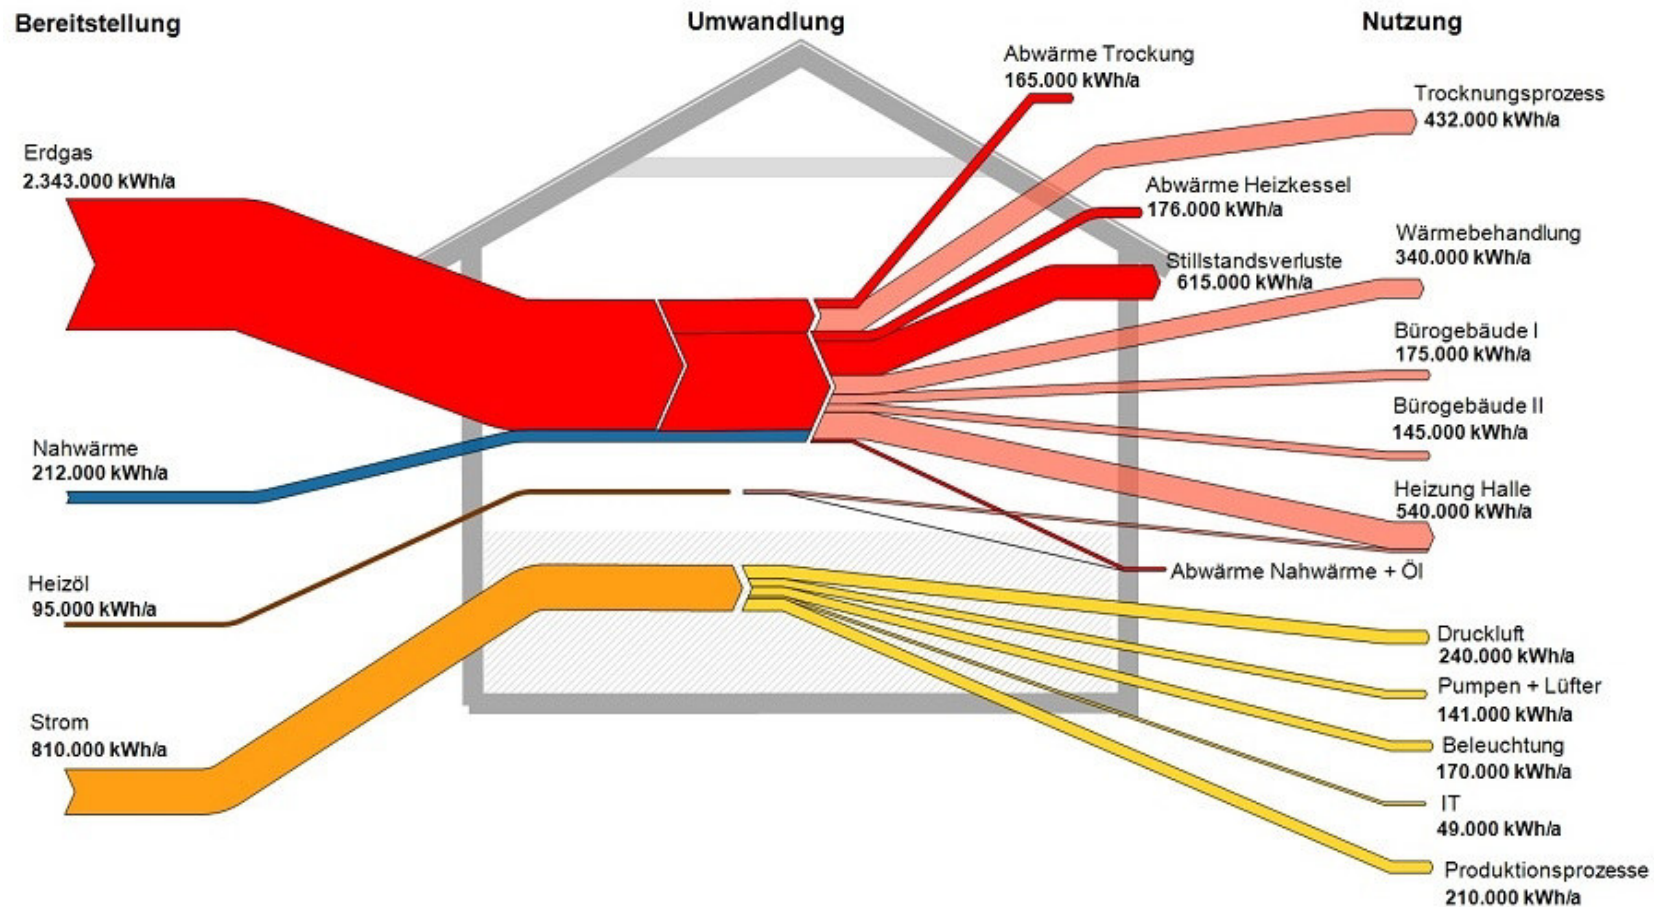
Bereitstellung

Umwandlung

Nutzung

Abwärme Trockung
165.000 kWh/a

Trocknungsprozess
432.000 kWh/a

Erdgas
2.343.000 kWh/a

Abwärme Heizkessel
176.000 kWh/a

Stillstandsverluste
615.000 kWh/a

Wärmebehandlung
340.000 kWh/a

Bürogebäude I
175.000 kWh/a

Bürogebäude II
145.000 kWh/a

Nahwärme
212.000 kWh/a

Heizung Halle
540.000 kWh/a

Abwärme Nahwärme + Öl

Heizöl
95.000 kWh/a

Druckluft
240.000 kWh/a

Pumpen + Lüfter
141.000 kWh/a

Strom
810.000 kWh/a

Beleuchtung
170.000 kWh/a

IT
49.000 kWh/a

Produktionsprozesse
210.000 kWh/a